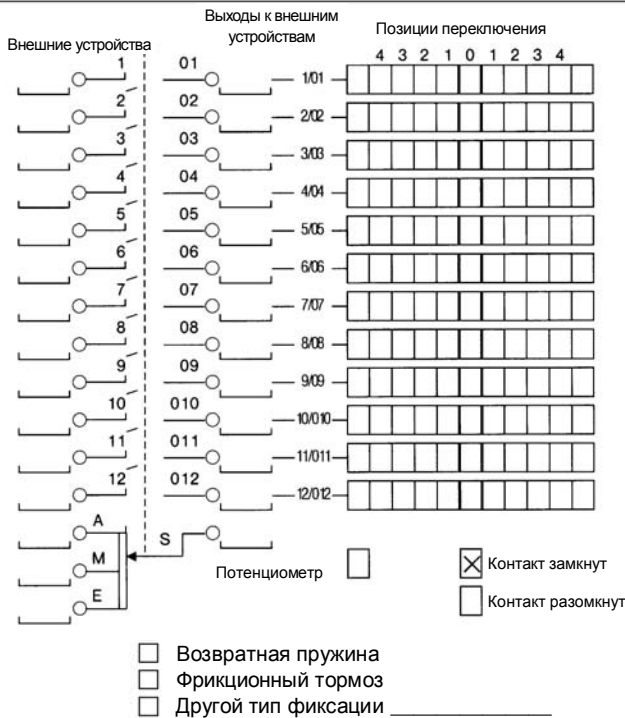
Внешние устройства

Выходы к внешним устройствам

Позиции переключения

4 3 2 1 0 1 2 3 4

1 01 1/01

2 02 2/02

3 03 3/03

4 04 4/04

5 05 5/05

6 06 6/06

7 07 7/07

8 08 8/08

9 09 9/09

10 010 10/010

11 011 11/011

12 012 12/012

A

M

E

S

Потенциометр

Контакт замкнут

Контакт разомкнут

Возвратная пружина

Фрикционный тормоз

Другой тип фиксации _____________